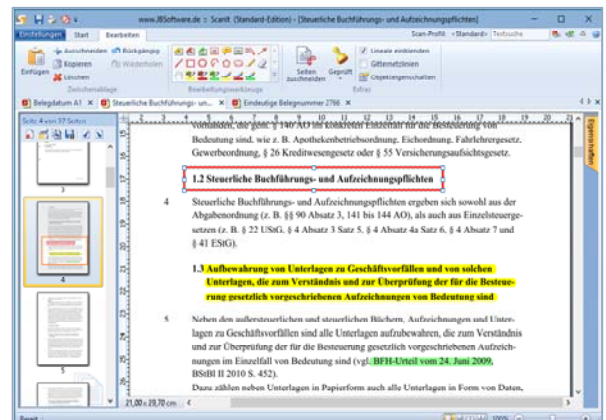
www.JBSoftware.de :: ScanIt (Standard-Edition) - [Steuerliche Buchführungs- und Aufzeichnungspflichten]

Einstellungen Start Bearbeiten Scan-Profil: <Standard> Textsuche

Einfügen Ausschneiden Kopieren Löschen Rückgängig Wiederholen Zwischenablage Bearbeitungswerkzeuge Seiten zuschneiden Geprüft Lineale einblenden Gitternetzlinien Objekteigenschaften Extras

Belegdatum A1 × Steuerliche Buchführungs- un... × Eindeutige Belegnummer 2766 ×

Seite 4 von 37 Seiten

Eigenschaften

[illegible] § 140 AO ... Bedeutung sind, wie z. B. Apothekenbetriebsordnung, Eichordnung, Fahrlehrergesetz, Gewerbeordnung, § 26 Kreditwesengesetz oder § 55 Versicherungsaufsichtsgesetz.

1.2 Steuerliche Buchführungs- und Aufzeichnungspflichten

4 Steuerliche Buchführungs- und Aufzeichnungspflichten ergeben sich sowohl aus der Abgabenordnung (z. B. §§ 90 Absatz 3, 141 bis 144 AO), als auch aus Einzelsteuergesetzen (z. B. § 22 UStG, § 4 Absatz 3 Satz 5, § 4 Absatz 4a Satz 6, § 4 Absatz 7 und § 41 EStG).

1.3 Aufbewahrung von Unterlagen zu Geschäftsvorfällen und von solchen Unterlagen, die zum Verständnis und zur Überprüfung der für die Besteuerung gesetzlich vorgeschriebenen Aufzeichnungen von Bedeutung sind

5 Neben den außersteuerlichen und steuerlichen Büchern, Aufzeichnungen und Unterlagen zu Geschäftsvorfällen sind alle Unterlagen aufzubewahren, die zum Verständnis und zur Überprüfung der für die Besteuerung gesetzlich vorgeschriebenen Aufzeichnungen im Einzelfall von Bedeutung sind (vgl. BFH-Urteil vom 24. Juni 2009, BStBl II 2010 S. 452).

Dazu zählen neben Unterlagen in Papierform auch alle Unterlagen in Form von Daten,

3 4 5

21,00 x 29,70 cm

Bereit 100%